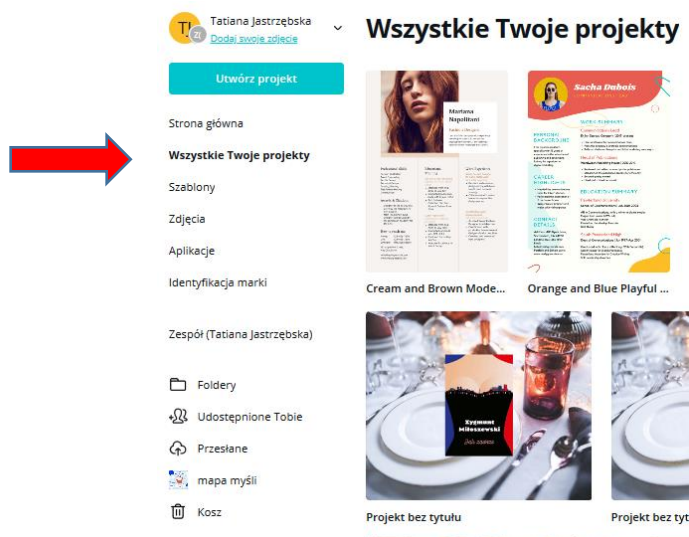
TJ
Tatiana Jastrzębska
Dodaj swoje zdjęcie

Utwórz projekt

Strona główna
Wszystkie Twoje projekty
Szablony
Zdjęcia
Aplikacje
Identyfikacja marki

Zespół (Tatiana Jastrzębska)

Foldery
Udostępnione Tobie
Przesłane
mapa myśli
Kosz

Wszystkie Twoje projekty

Mariana Napolitani

Sacha Dubois

Cream and Brown Mode...
Orange and Blue Playful ...

Zygmunt Miłoszewski
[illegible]

Projekt bez tytułu
Projekt bez tyt